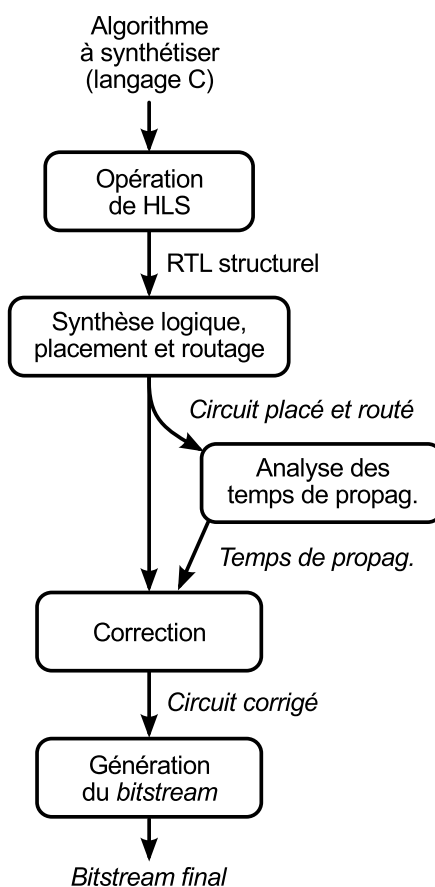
Algorithme à synthétiser (langage C)

Opération de HLS

RTL structurel

Synthèse logique, placement et routage

Circuit placé et routé

Analyse des temps de propag.

Temps de propag.

Correction

Circuit corrigé

Génération du bitstream

Bitstream final